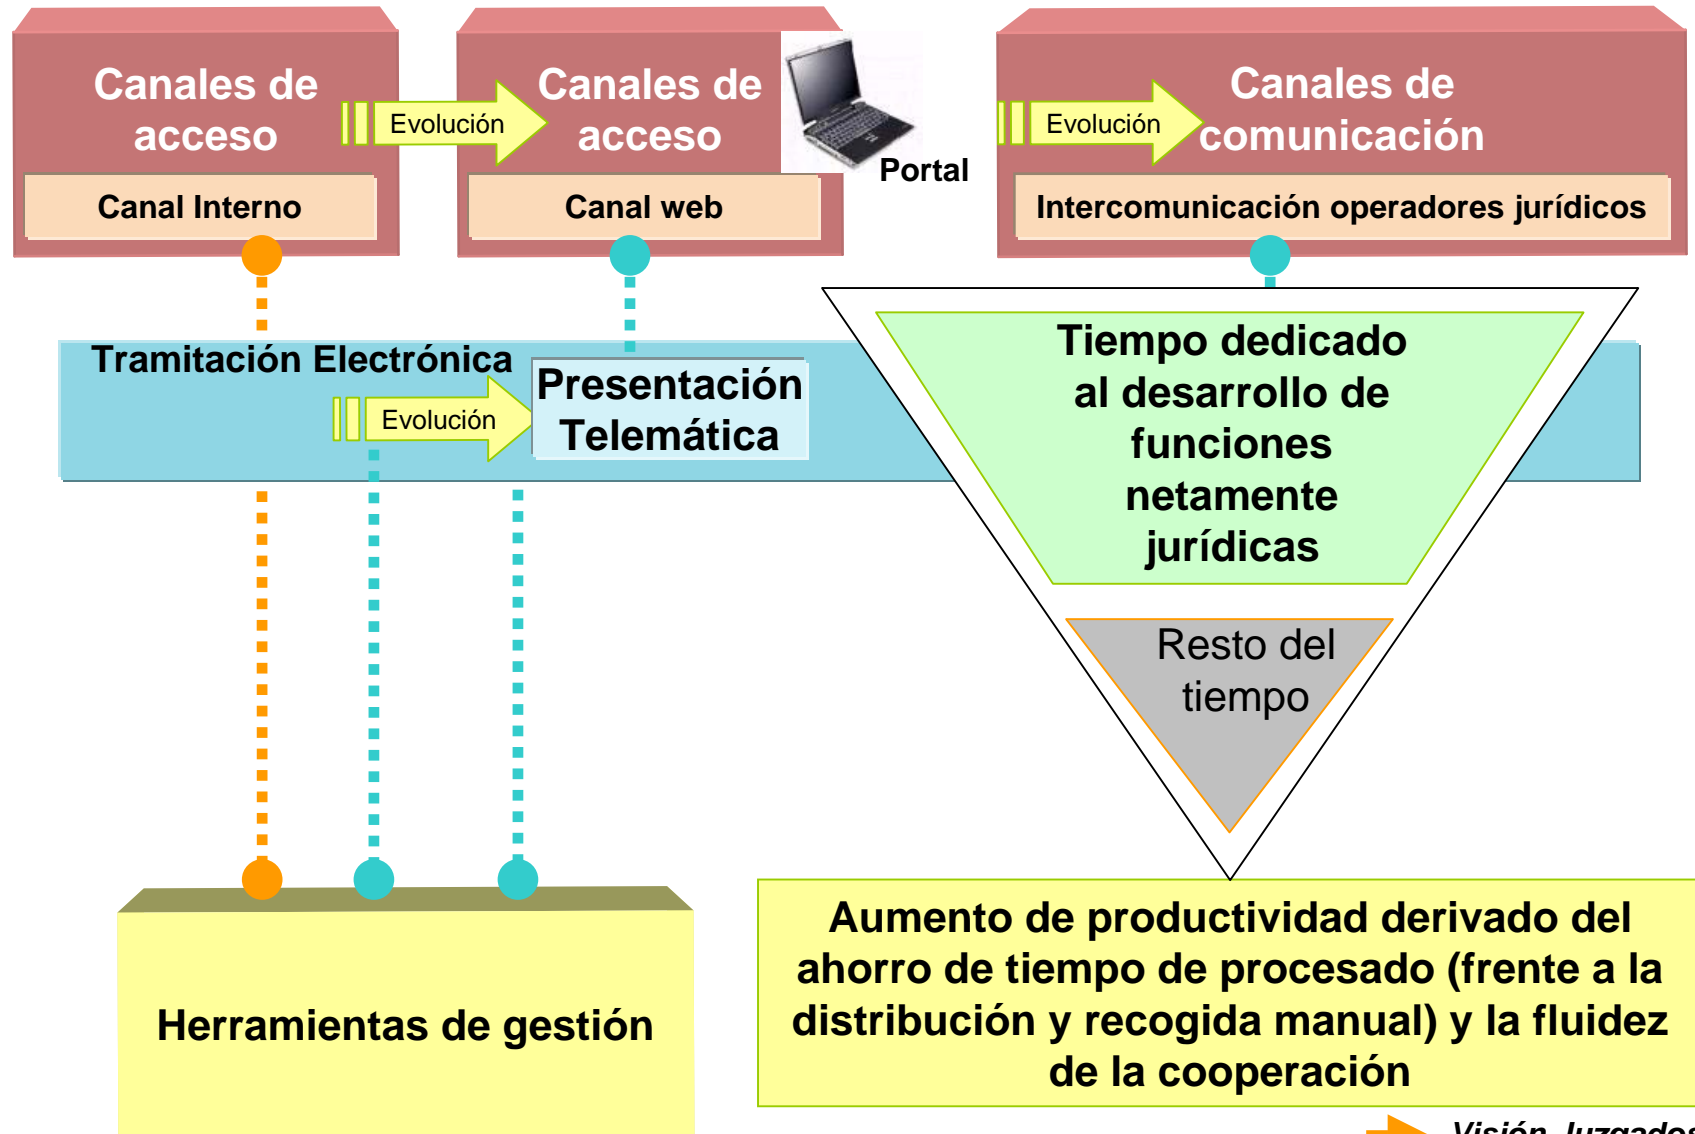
Canales de acceso

Evolución

Canales de acceso

Portal

Evolución

Canales de comunicación

Canal Interno

Canal web

Intercomunicación operadores jurídicos

Tramitación Electrónica

Evolución

Presentación Telemática

Tiempo dedicado al desarrollo de funciones netamente jurídicas

Resto del tiempo

Herramientas de gestión

Aumento de productividad derivado del ahorro de tiempo de procesado (frente a la distribución y recogida manual) y la fluidez de la cooperación

Visión Juzgados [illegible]